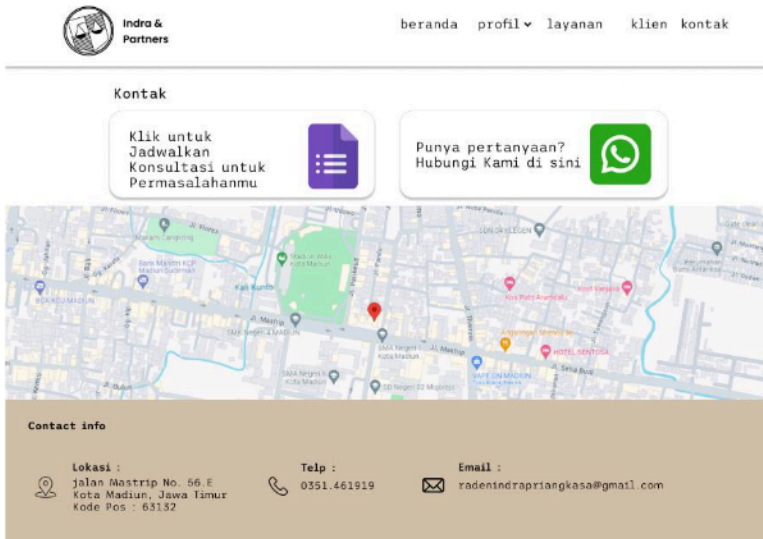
Indra & Partners

beranda profil layanan klien kontak

Kontak

Klik untuk Jadwalkan Konsultasi untuk Permasalahanmu

Punya pertanyaan? Hubungi Kami di sini

Stadion Wilis Kota Madiun

Kali Bunting

SMA Negeri 2 Madiun

SMA Negeri 3 Kota Madiun

SD Negeri 02 Mojorejo

HOTEL SENTOSA

Jl. Mastrip

Contact info

Lokasi :
jalan Mastrip No. 56.E
Kota Madiun, Jawa Timur
Kode Pos : 63132

Telp :
0351.461919

Email :
radenindrapriangkasa@gmail.com